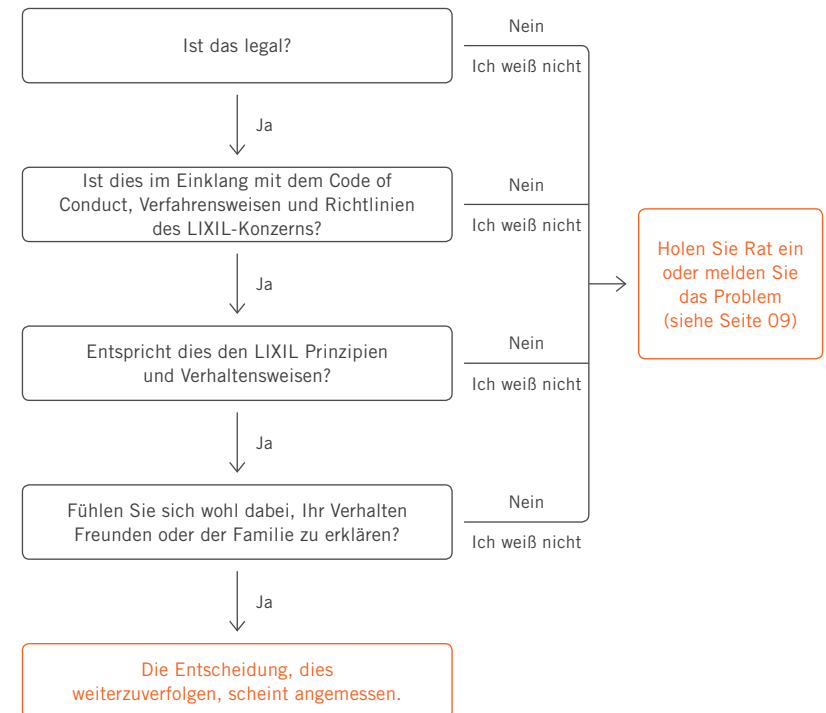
Ist das legal?

Nein

Ich weiß nicht

Ja

Ist dies im Einklang mit dem Code of Conduct, Verfahrensweisen und Richtlinien des LIXIL-Konzerns?

Nein

Ich weiß nicht

Holen Sie Rat ein oder melden Sie das Problem (siehe Seite 09)

Ja

Entspricht dies den LIXIL Prinzipien und Verhaltensweisen?

Nein

Ich weiß nicht

Ja

Fühlen Sie sich wohl dabei, Ihr Verhalten Freunden oder der Familie zu erklären?

Nein

Ich weiß nicht

Ja

Die Entscheidung, dies weiterzuverfolgen, scheint angemessen.